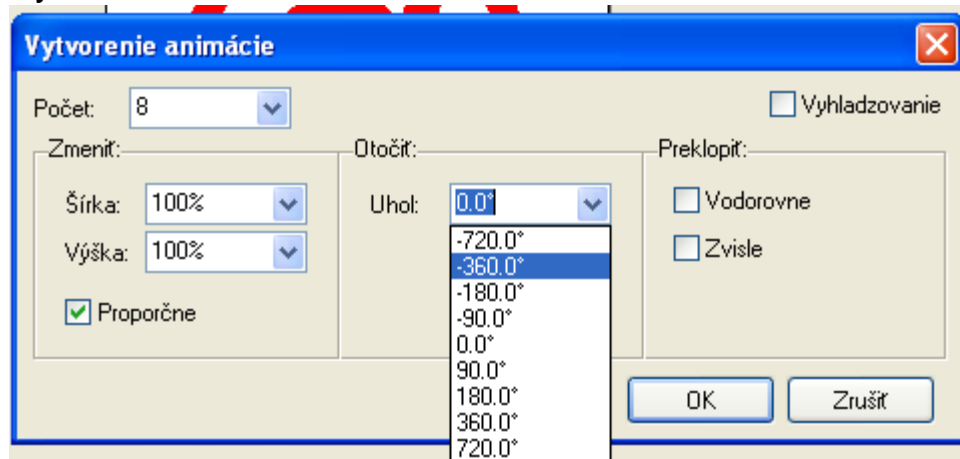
Vytvorenie animácie

Počet: 8

Vyhladzovanie

Zmeniť:

Šírka: 100%

Výška: 100%

Proporčne

Otočiť:

Uhol: 0.0°

-720.0°
-360.0°
-180.0°
-90.0°
0.0°
90.0°
180.0°
360.0°
720.0°

Preklopiť:

Vodorovne

Zvisle

OK

Zrušiť